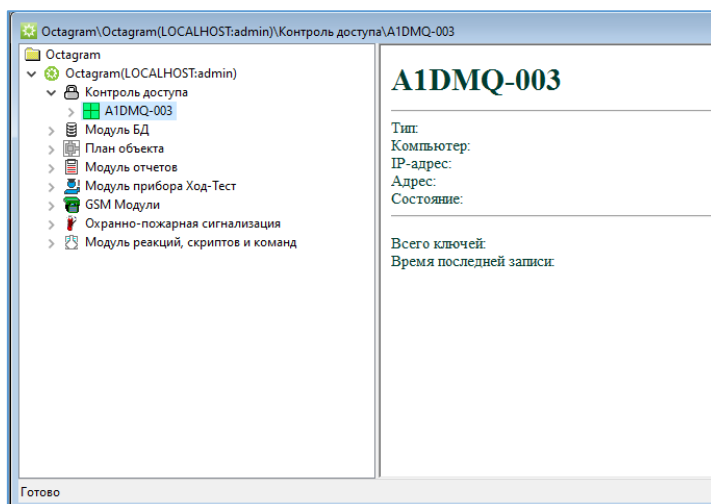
Octagram\Octagram(LOCALHOST:admin)\Контроль доступа\A1DMQ-003

Octagram
Octagram(LOCALHOST:admin)
Контроль доступа
A1DMQ-003
Модуль БД
План объекта
Модуль отчетов
Модуль прибора Ход-Тест
GSM Модули
Охранно-пожарная сигнализация
Модуль реакций, скриптов и команд

A1DMQ-003

Тип:
Компьютер:
IP-адрес:
Адрес:
Состояние:

Всего ключей:
Время последней записи:

Готово